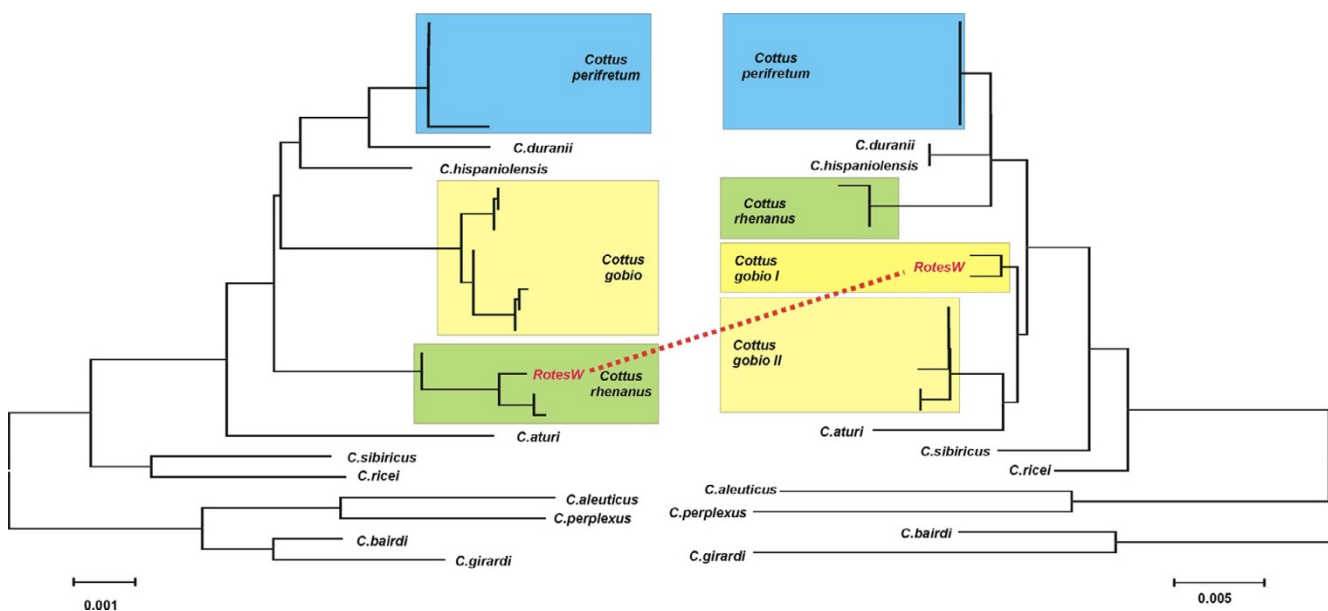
Cottus perifretum

C.duranii

C.hispaniolensis

Cottus gobio

RotesW

Cottus rhenanus

C.aturi

C.sibiricus

C.ricei

C.aleuticus

C.perplexus

C.bairdi

C.girardi

0.001

Cottus perifretum

C.duranii

C.hispaniolensis

Cottus rhenanus

Cottus gobio I

RotesW

Cottus gobio II

C.aturi

C.sibiricus

C.ricei

C.aleuticus

C.perplexus

C.bairdi

C.girardi

0.005